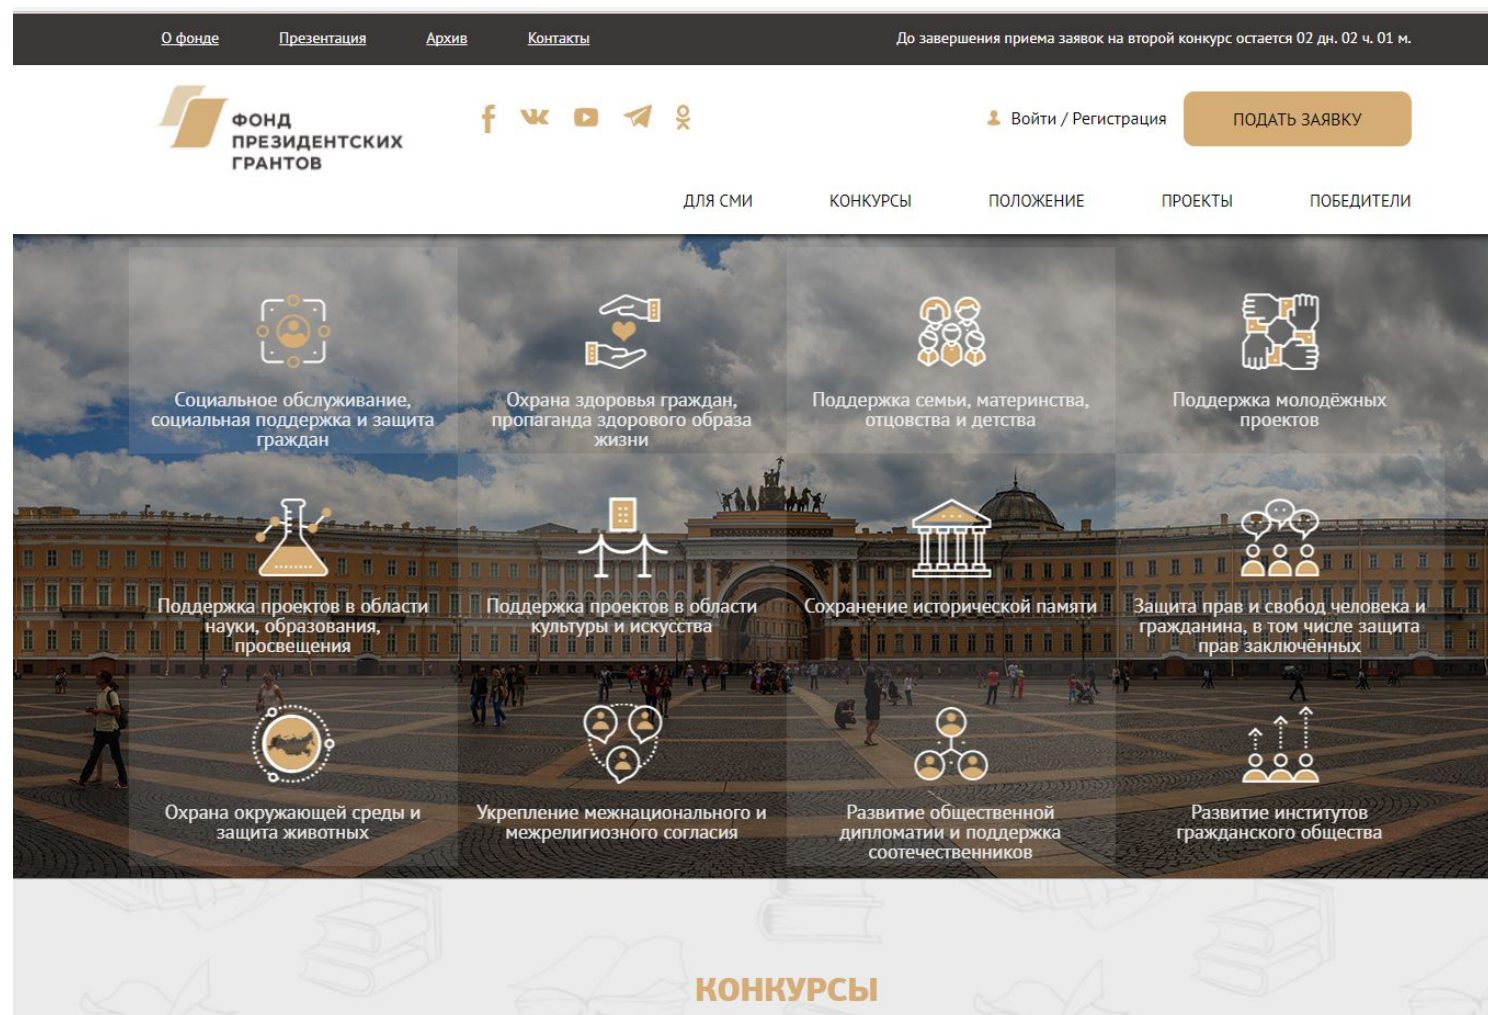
О фонде Презентация Архив Контакты

До завершения приема заявок на второй конкурс остается 02 дн. 02 ч. 01 м.

ФОНД ПРЕЗИДЕНТСКИХ ГРАНТОВ

Войти / Регистрация

ПОДАТЬ ЗАЯВКУ

ДЛЯ СМИ КОНКУРСЫ ПОЛОЖЕНИЕ ПРОЕКТЫ ПОБЕДИТЕЛИ

Социальное обслуживание, социальная поддержка и защита граждан

Охрана здоровья граждан, пропаганда здорового образа жизни

Поддержка семьи, материнства, отцовства и детства

Поддержка молодёжных проектов

Поддержка проектов в области науки, образования, просвещения

Поддержка проектов в области культуры и искусства

Сохранение исторической памяти

Защита прав и свобод человека и гражданина, в том числе защита прав заключённых

Охрана окружающей среды и защита животных

Укрепление межнационального и межрелигиозного согласия

Развитие общественной дипломатии и поддержка соотечественников

Развитие институтов гражданского общества

КОНКУРСЫ